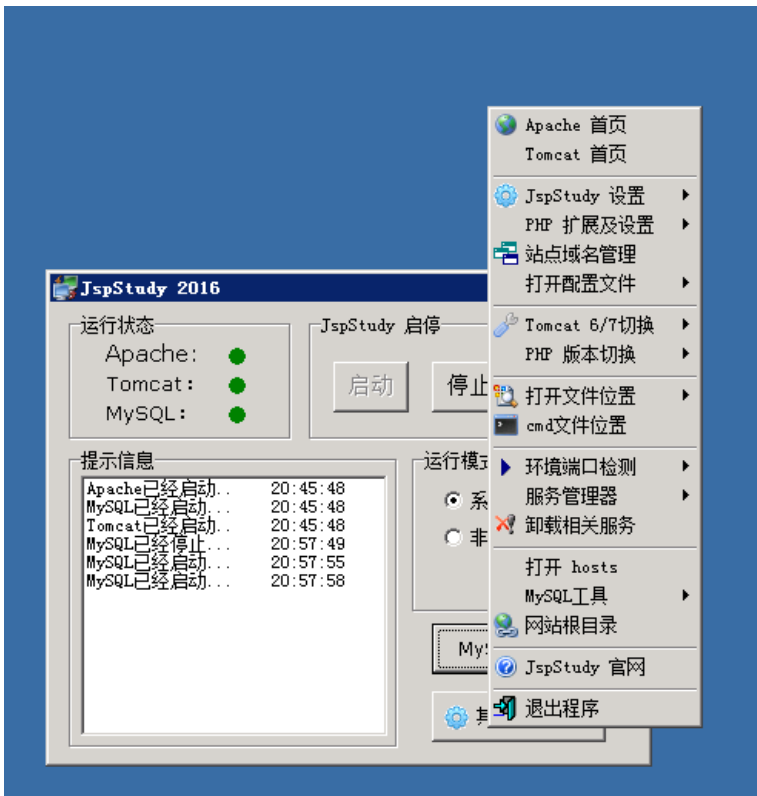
JspStudy 2016

运行状态
Apache:
Tomcat:
MySQL:

JspStudy 启停
启动
停止

提示信息
Apache已经启动.. 20:45:48
MySQL已经启动.. 20:45:48
Tomcat已经启动.. 20:45:48
MySQL已经停止... 20:57:49
MySQL已经启动... 20:57:55
MySQL已经启动... 20:57:58

运行模式
系
非

My

其

Apache 首页
Tomcat 首页
JspStudy 设置
PHP 扩展及设置
站点域名管理
打开配置文件
Tomcat 6/7切换
PHP 版本切换
打开文件位置
cmd文件位置
环境端口检测
服务管理器
卸载相关服务
打开 hosts
MySQL工具
网站根目录
JspStudy 官网
退出程序